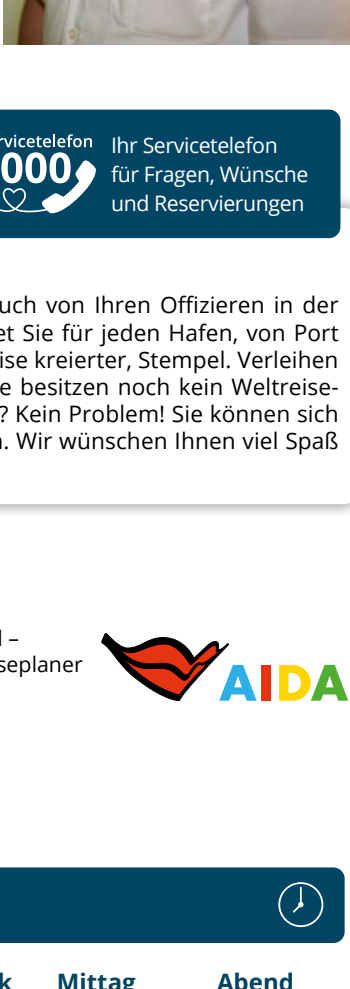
rvicetelefon
000

Ihr Servicetelefon für Fragen, Wünsche und Reservierungen

uch von Ihren Offizieren in der et Sie für jeden Hafen, von Port ise kreierter, Stempel. Verleihen e besitzen noch kein Weltreise-? Kein Problem! Sie können sich n. Wir wünschen Ihnen viel Spaß

l –
seplaner

AIDA

k Mittag Abend